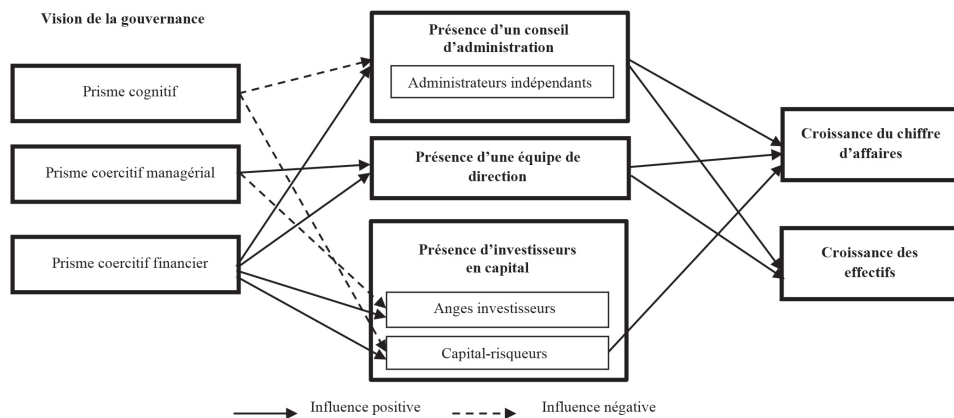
Vision de la gouvernance

Prisme cognitif

Prisme coercitif managérial

Prisme coercitif financier

Présence d'un conseil d'administration

Administrateurs indépendants

Présence d'une équipe de direction

Présence d'investisseurs en capital

Anges investisseurs

Capital-risqueurs

Croissance du chiffre d'affaires

Croissance des effectifs

Influence positive

Influence négative